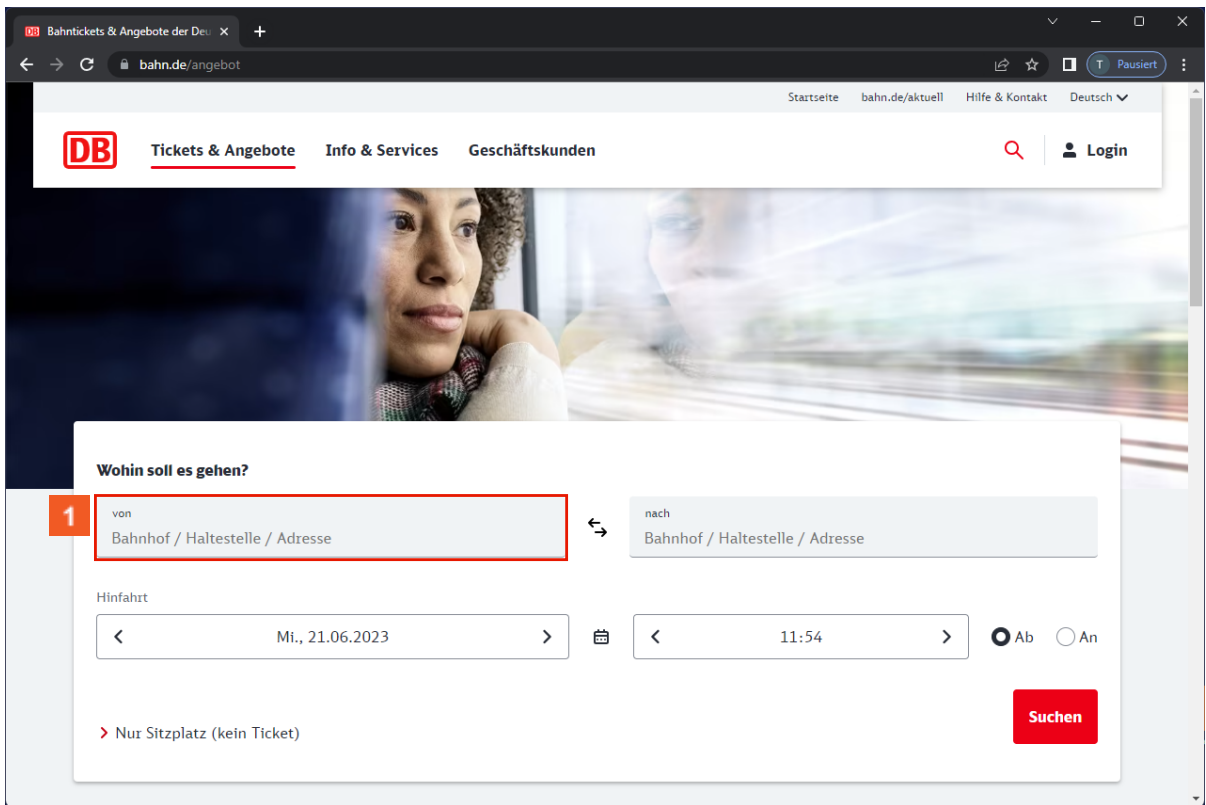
DB Bahntickets & Angebote der Deu ×
+
bahn.de/angebot
T Pausiert

Startseite bahn.de/aktuell Hilfe & Kontakt Deutsch

DB
Tickets & Angebote
Info & Services
Geschäftskunden
Login

Wohin soll es gehen?

1
von
Bahnhof / Haltestelle / Adresse

nach
Bahnhof / Haltestelle / Adresse

Hinfahrt
Mi., 21.06.2023
11:54
Ab
An

Suchen

Nur Sitzplatz (kein Ticket)